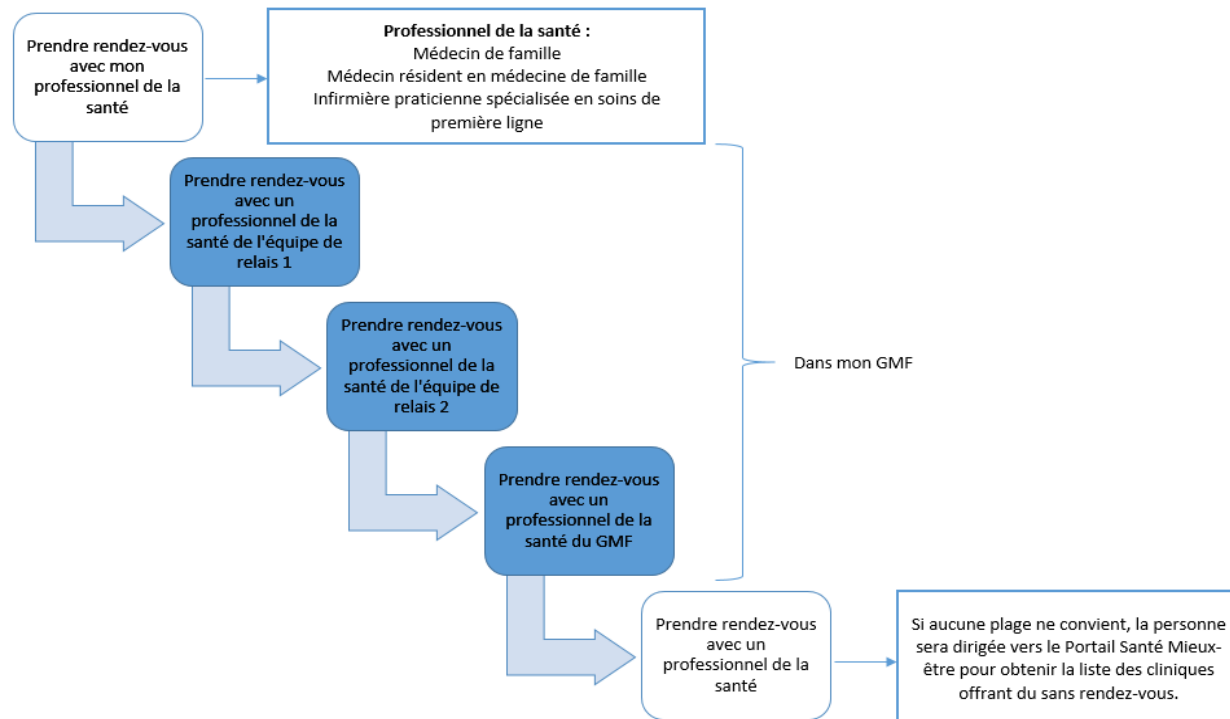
Prendre rendez-vous avec mon professionnel de la santé

Professionnel de la santé :
Médecin de famille
Médecin résident en médecine de famille
Infirmière praticienne spécialisée en soins de première ligne

Prendre rendez-vous avec un professionnel de la santé de l'équipe de relais 1

Prendre rendez-vous avec un professionnel de la santé de l'équipe de relais 2

Dans mon GMF

Prendre rendez-vous avec un professionnel de la santé du GMF

Prendre rendez-vous avec un professionnel de la santé

Si aucune plage ne convient, la personne sera dirigée vers le Portail Santé Mieux-être pour obtenir la liste des cliniques offrant du sans rendez-vous.